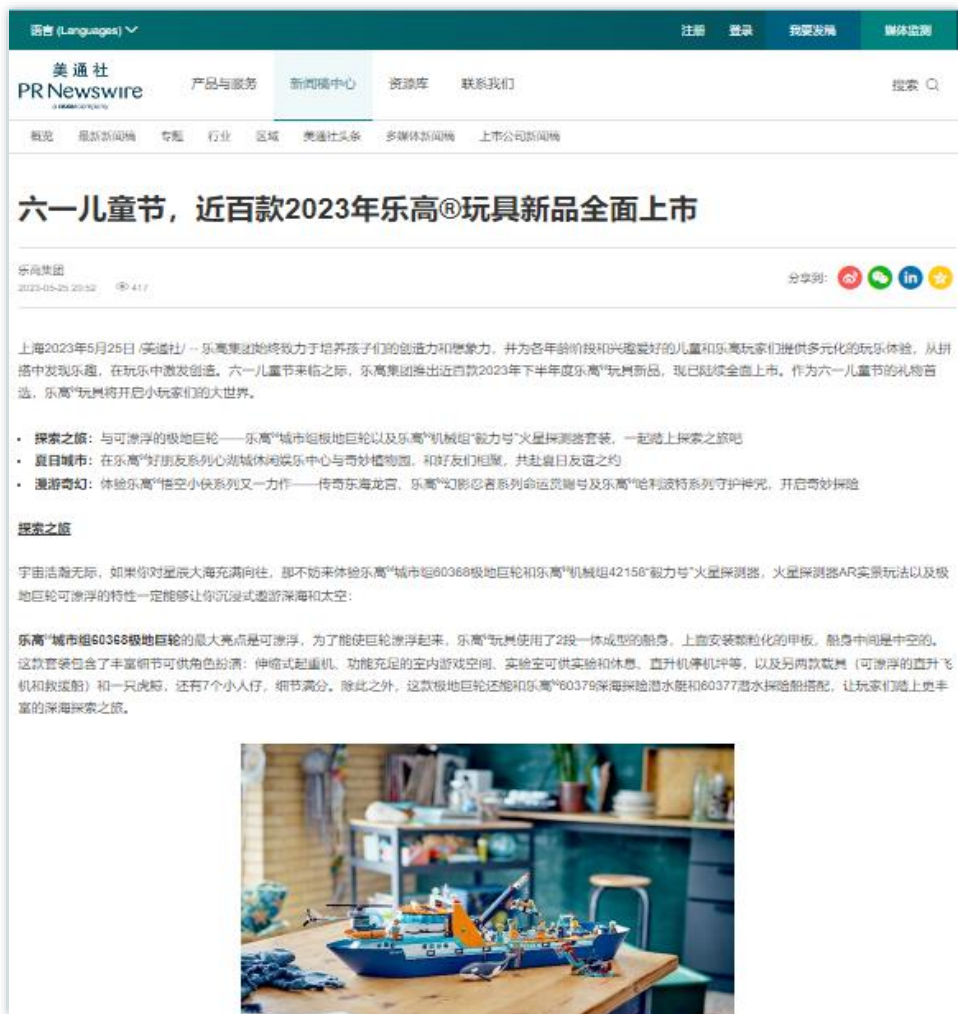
语言 (Languages)

注册 登录 我要发稿 媒体监测

美通社 PR Newswire

产品与服务 新闻稿中心 资源库 联系我们

搜索

概览 最新新闻稿 专题 行业 区域 美通社头条 多媒体新闻稿 上市公司新闻稿

六一儿童节，近百款2023年乐高®玩具新品全面上市

乐高集团
2023-05-25 20:52 417

分享到:

上海2023年5月25日 /美通社/ -- 乐高集团始终致力于培养孩子们的创造力和想象力，并为各年龄阶段和兴趣爱好的儿童和乐高玩家们提供多元化的玩乐体验，从拼搭中发现乐趣，在玩乐中激发创造。六一儿童节来临之际，乐高集团推出近百款2023年下半年度乐高®玩具新品，现已陆续全面上市。作为六一儿童节的礼物首选，乐高®玩具将开启小玩家们的大世界。

- 探索之旅：与可漂浮的极地巨轮——乐高®城市组极地巨轮以及乐高®机械组"毅力号"火星探测器套装，一起踏上探索之旅吧
- 夏日城市：在乐高®好朋友系列心湖城休闲娱乐中心与奇妙植物园，和好友们相聚，共赴夏日友谊之约
- 漫游奇幻：体验乐高®悟空小侠系列又一力作——传奇东海龙宫、乐高®幻影忍者系列命运赏赐号及乐高®哈利波特系列守护神咒，开启奇妙探险

探索之旅

宇宙浩瀚无际，如果你对星辰大海充满向往，那不妨来体验乐高®城市组60368极地巨轮和乐高®机械组42158"毅力号"火星探测器，火星探测器AR实景玩法以及极地巨轮可漂浮的特性一定能够让你沉浸式遨游深海和太空：

乐高®城市组60368极地巨轮的最大亮点是可漂浮，为了能使巨轮漂浮起来，乐高®玩具使用了2段一体成型的船身，上面安装颗粒化的甲板，船身中间是中空的。这款套装包含了丰富细节可供角色扮演：伸缩式起重机、功能充足的室内游戏空间、实验室可供实验和休息、直升机停机坪等，以及另两款载具（可漂浮的直升飞机和救援船）和一只虎鲸，还有7个小人仔，细节满分。除此之外，这款极地巨轮还能和乐高®60379深海探险潜水艇和60377潜水探险船搭配，让玩家们踏上更丰富的深海探索之旅。